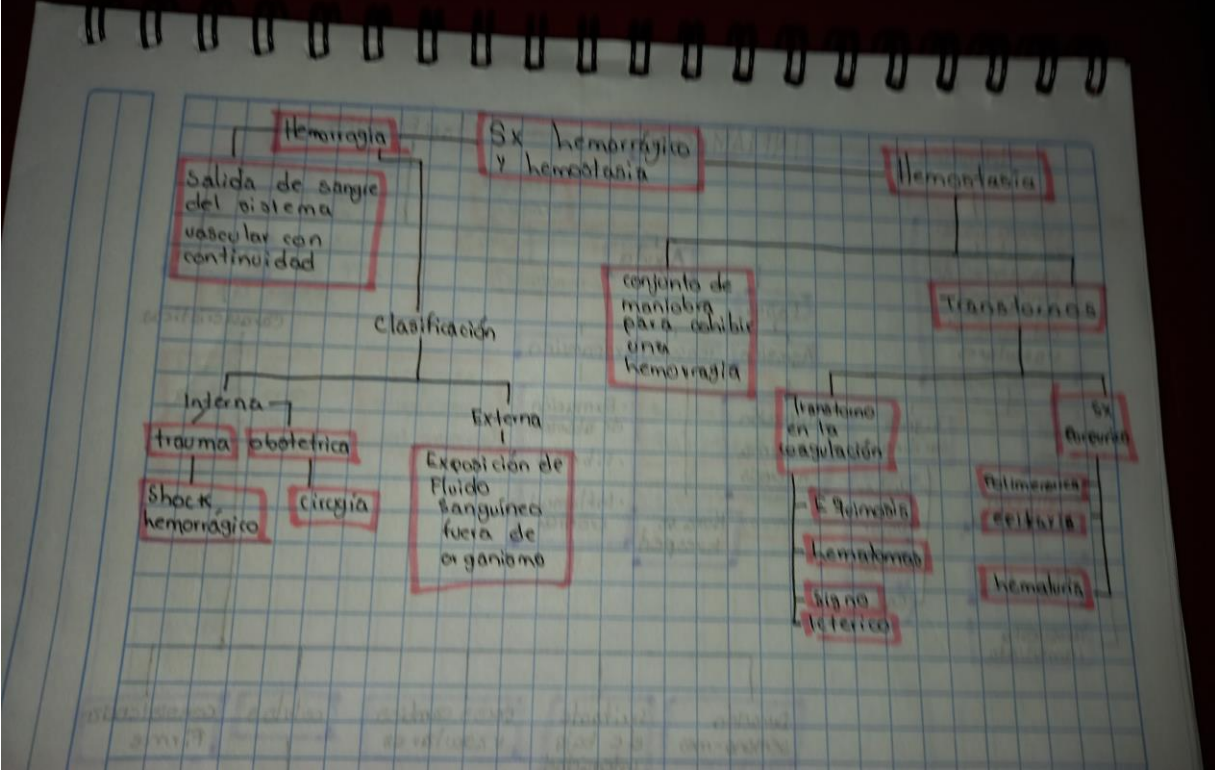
Sx hemorrágico y hemostasia

Hemorragia

Salida de sangre del sistema vascular con continuidad

Clasificación

Interna

trauma

obstetrica

Shock hemorrágico

Cirugia

Externa

Exposición de Fluido Sanguíneo fuera de organismo

Hemostasia

conjunto de maniobra para cohibir una hemorragia

Transtornos

Transtorno en la coagulación

Equimosis

hematomas

Signo Ictérico

Sx Purpura

Polimenorrea

epitaxis

hematuria